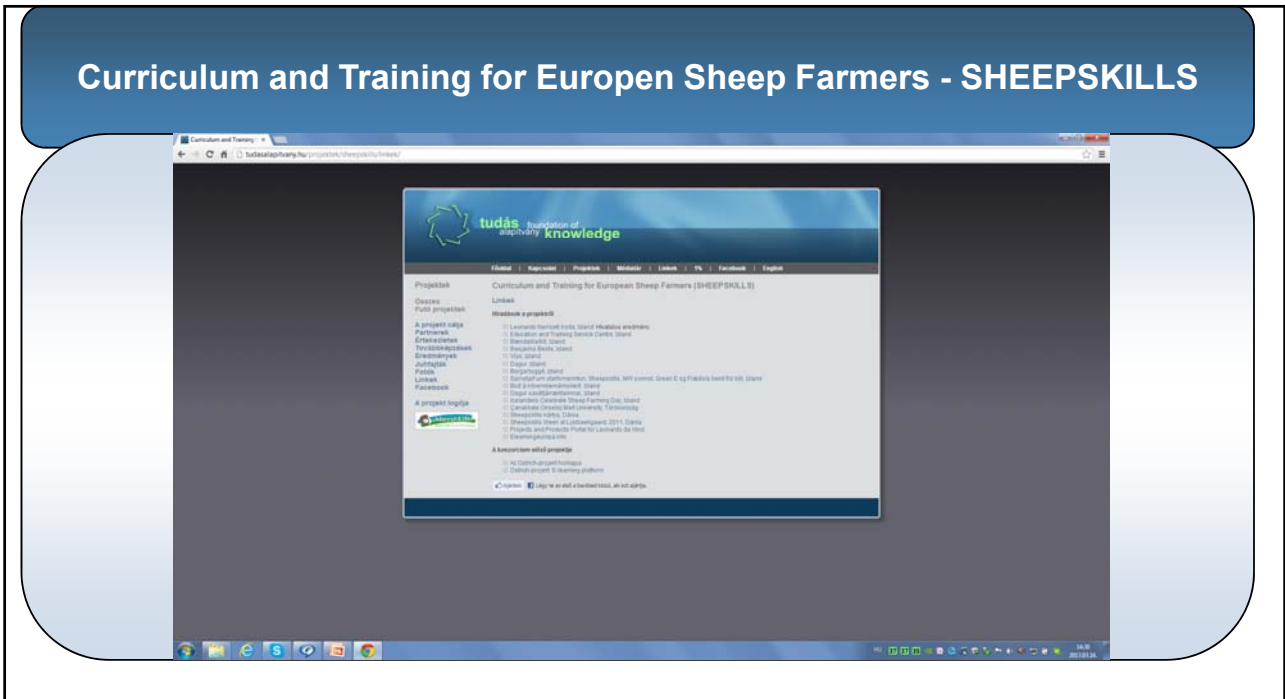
Curriculum and Training for Europen Sheep Farmers - SHEEPSKILLS

Curriculum and Training

tudasalapitvany.hu/projektek/sheepskills/linkek/

tudás alapítvány foundation of knowledge

Főoldal | Kapcsolat | Projektek | Média | Linkek | 1% | Facebook | English

Projektek

Összes
Futó projektek

A projekt célja
Partnerek
Értekezletek
Továbbképzések
Eredmények
Juhfajták
Fotók
Linkek
Facebook

A projekt logója

Curriculum and Training for European Sheep Farmers (SHEEPSKILLS)

Linkek

Híradások a projektről

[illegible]

A konzorcium előző projektje

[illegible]

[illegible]